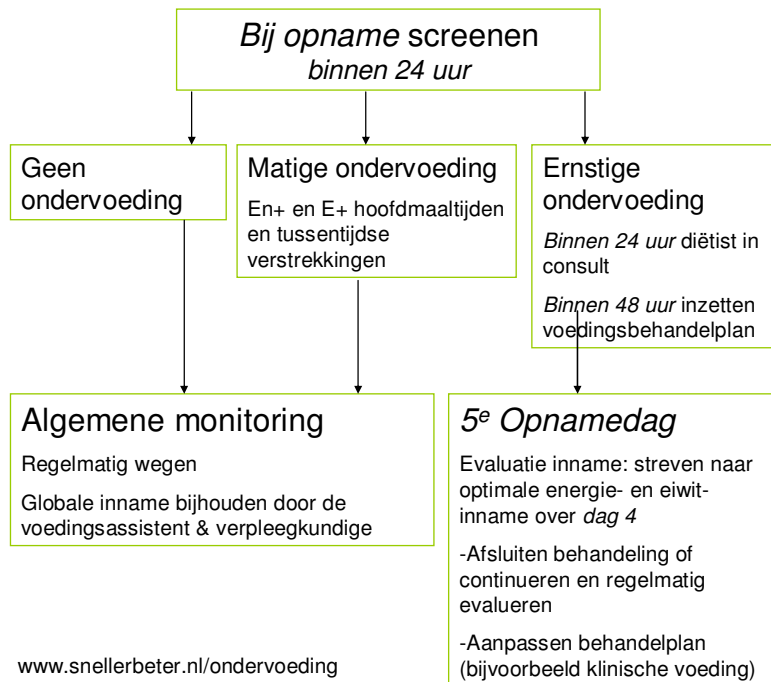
Bij opname screenen
binnen 24 uur

Geen ondervoeding

Matige ondervoeding

En+ en E+ hoofdmaaltijden en tussentijdse verstrekkingen

Ernstige ondervoeding

Binnen 24 uur diëtist in consult

Binnen 48 uur inzetten voedingsbehandelplan

Algemene monitoring

Regelmatig wegen

Globale inname bijhouden door de voedingsassistent & verpleegkundige

5$^e$ Opnamedag

Evaluatie inname: streven naar optimale energie- en eiwitinname over dag 4

-Afsluiten behandeling of continueren en regelmatig evalueren

-Aanpassen behandelplan (bijvoorbeeld klinische voeding)

www.snellerbeter.nl/ondervoeding